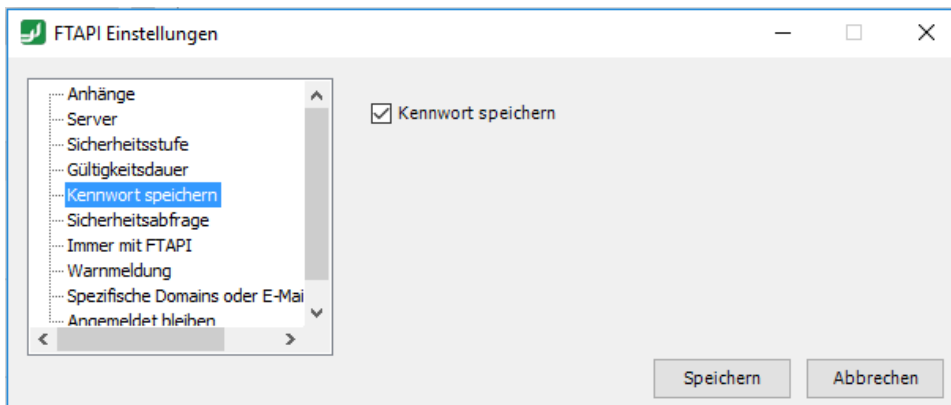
FTAPI Einstellungen

Anhänge
Server
Sicherheitsstufe
Gültigkeitsdauer
Kennwort speichern
Sicherheitsabfrage
Immer mit FTAPI
Warnmeldung
Spezifische Domains oder E-Mai
Angemeldet bleiben

Kennwort speichern

Speichern
Abbrechen